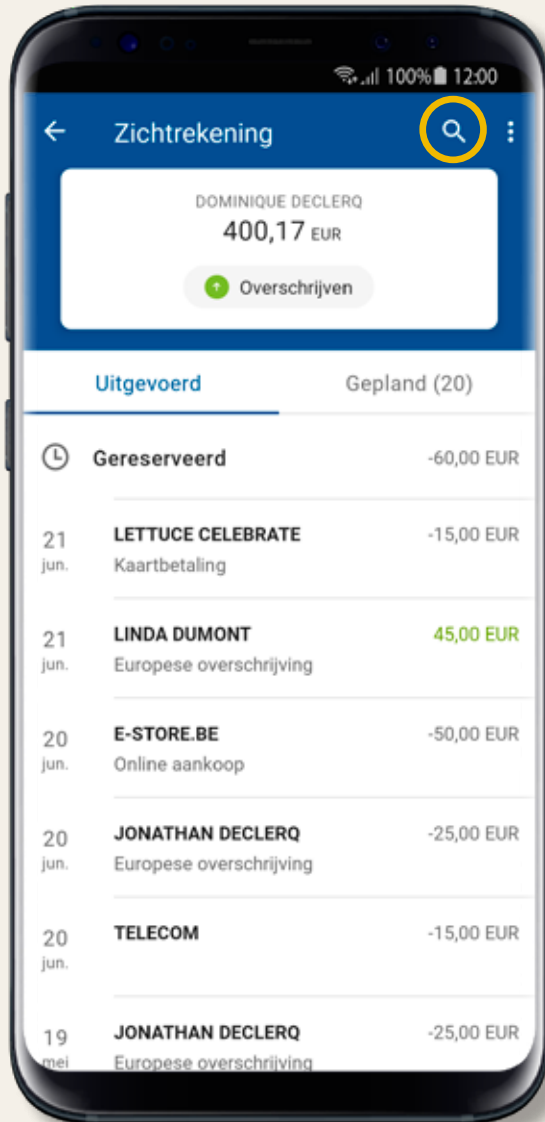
100% 12:00

Zichtrekening

DOMINIQUE DECLERQ
400,17 EUR

Overschrijven

Uitgevoerd | Gepland (20)

Gereserveerd -60,00 EUR

21 jun. LETTUCE CELEBRATE -15,00 EUR
Kaartbetaling

21 jun. LINDA DUMONT 45,00 EUR
Europese overschrijving

20 jun. E-STORE.BE -50,00 EUR
Online aankoop

20 jun. JONATHAN DECLERQ -25,00 EUR
Europese overschrijving

20 jun. TELECOM -15,00 EUR

19 mei JONATHAN DECLERQ -25,00 EUR
Europese overschrijving